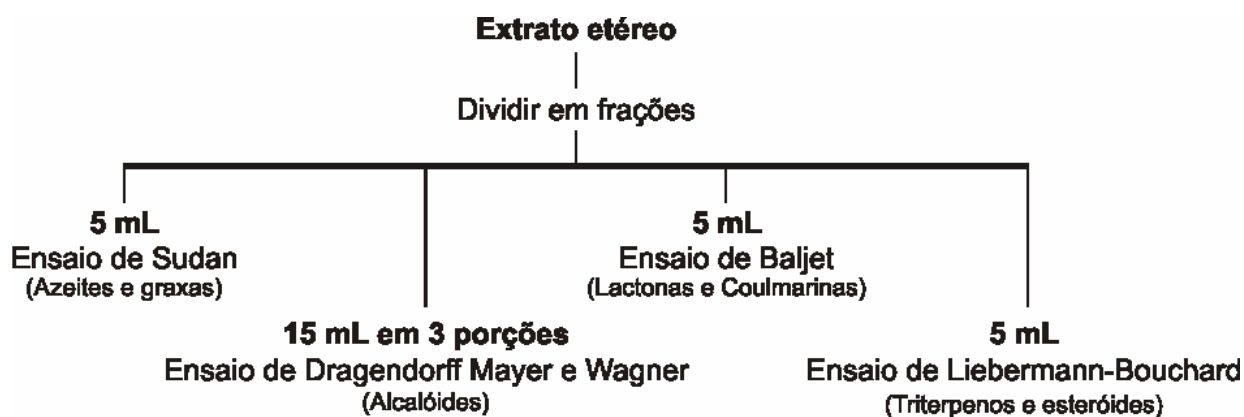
Extrato etéreo

Dividir em frações

5 mL
Ensaio de Sudan
(Azeites e graxas)

15 mL em 3 porções
Ensaio de Dragendorff Mayer e Wagner
(Alcalóides)

5 mL
Ensaio de Baljet
(Lactonas e Coulmarinas)

5 mL
Ensaio de Liebermann-Bouchard
(Triterpenos e esteróides)